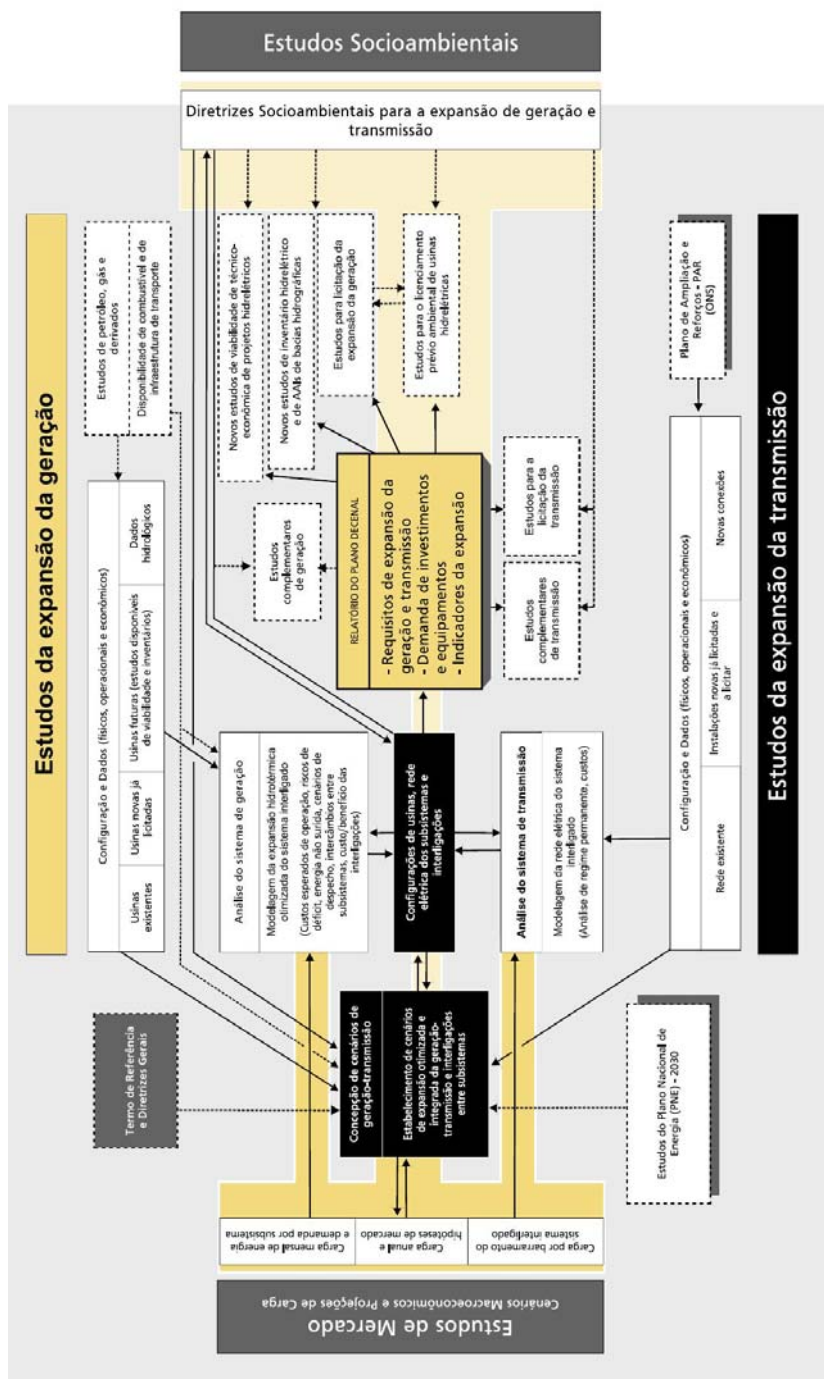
Estudos Socioambientais

Diretrizes Socioambientais para a expansão de geração e transmissão

Estudos da expansão da geração

Estudos de petróleo, gás e derivados

Disponibilidade de combustível e de infraestrutura de transporte

Novos estudos de viabilidade de técnico-econômica de projetos hidrelétricos

Novos estudos de inventário hidrelétrico e de AAIs de bacias hidrográficas

Estudos para licitação da expansão da geração

Estudos para o licenciamento prévio ambiental de usinas hidrelétricas

Plano de Ampliação e Reforços - PAR (ONS)

Configuração e Dados (físicos, operacionais e econômicos)

| Usinas existentes | Usinas novas já licitadas | Usinas futuras (estudos disponíveis de viabilidade e inventários) | Dados hidrológicos |
|---|---|---|---|

Estudos complementares de geração

RELATÓRIO DO PLANO DECENAL

- Requisitos de expansão da geração e transmissão
- Demanda de investimentos e equipamentos
- Indicadores da expansão

Estudos para a licitação da transmissão

Estudos complementares de transmissão

Análise do sistema de geração

Modelagem da expansão hidrotérmica otimizada do sistema interligado

(Custos esperados de operação, riscos de déficit, energia não suprida, cenários de despacho, intercâmbios entre subsistemas, custo/benefício das interligações)

Configurações de usinas, rede elétrica dos subsistemas e interligações

Análise do sistema de transmissão

Modelagem da rede elétrica do sistema interligado

(Análise de regime permanente, custos)

Configuração e Dados (físicos, operacionais e econômicos)

| Rede existente | Instalações novas já licitadas e a licitar | Novas conexões |
|---|---|---|

Estudos da expansão da transmissão

Termo de Referência e Diretrizes Gerais

Concepção de cenários de geração-transmissão

Estabelecimento de cenários de expansão otimizada e integrada da geração-transmissão e interligações entre subsistemas

Estudos do Plano Nacional de Energia (PNE) - 2030

Carga mensal de energia e demanda por subsistema

Carga anual e hipóteses de mercado

Carga por barramento do sistema interligado

Estudos de Mercado

Cenários Macroeconômicos e Projeções de Carga